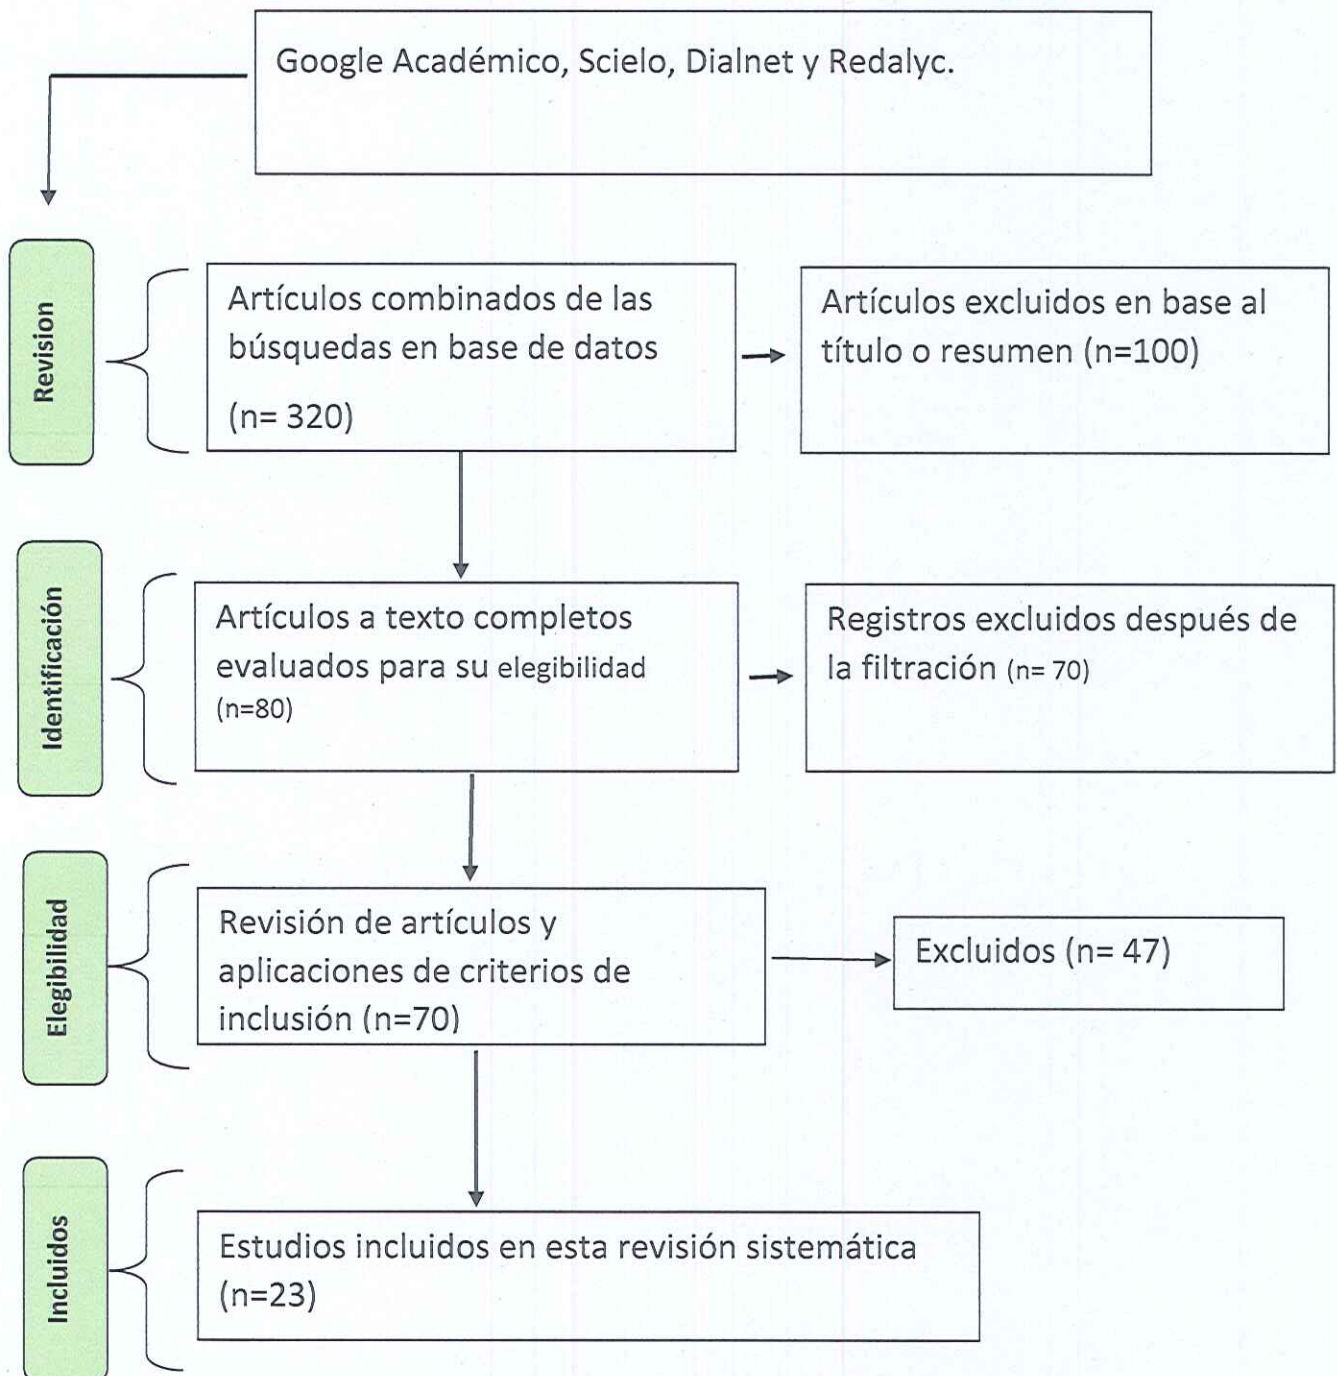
Google Académico, Scielo, Dialnet y Redalyc.

Revision

Artículos combinados de las búsquedas en base de datos

(n= 320)

Artículos excluidos en base al título o resumen (n=100)

Identificación

Artículos a texto completos evaluados para su elegibilidad (n=80)

Registros excluidos después de la filtración (n= 70)

Elegibilidad

Revisión de artículos y aplicaciones de criterios de inclusión (n=70)

Excluidos (n= 47)

Incluidos

Estudios incluidos en esta revisión sistemática (n=23)